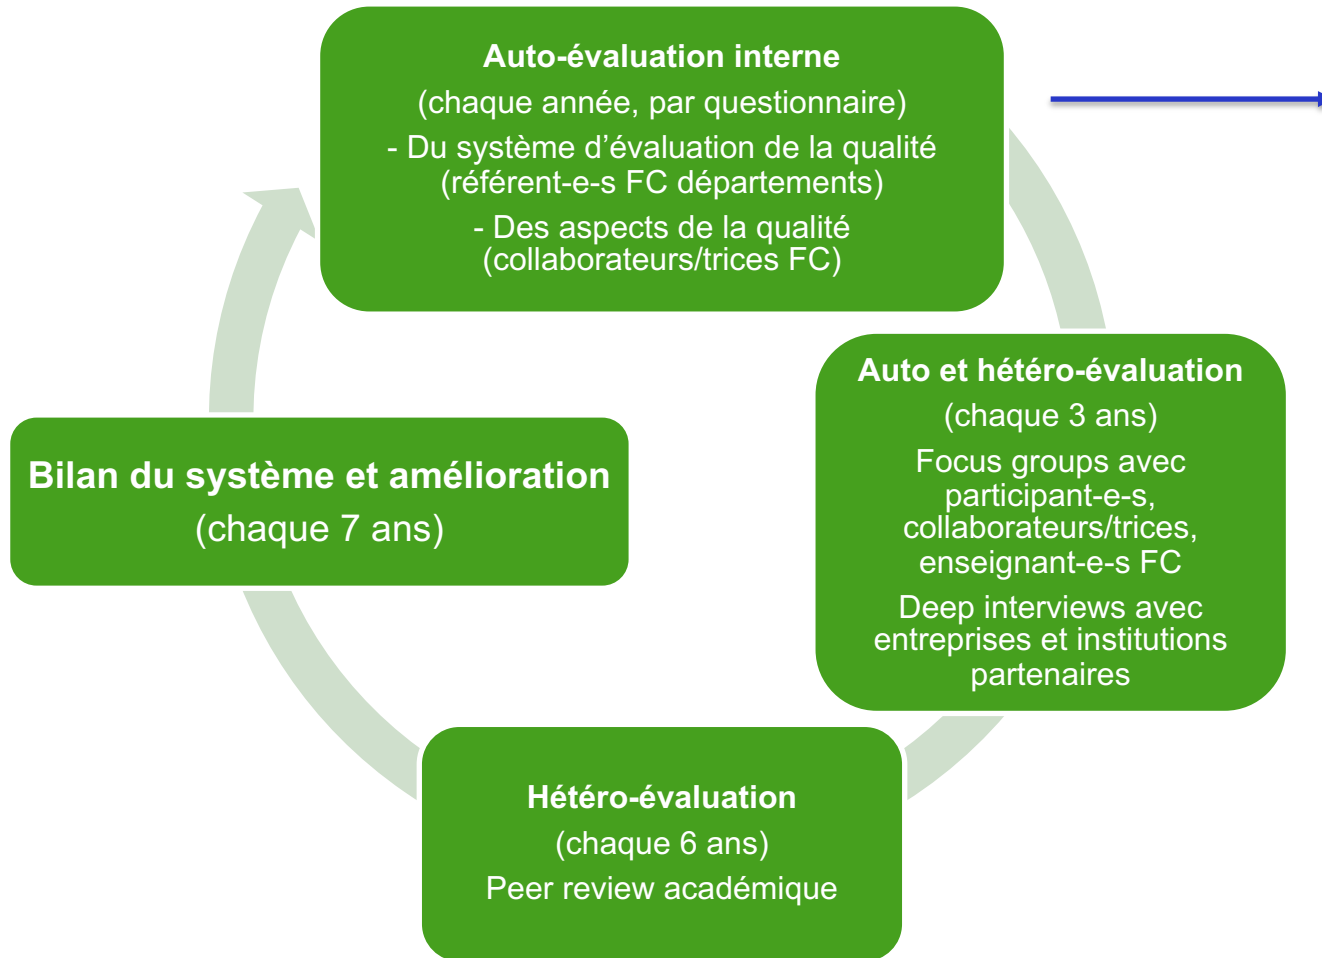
Auto-évaluation interne
(chaque année, par questionnaire)
- Du système d’évaluation de la qualité (référent-e-s FC départements)
- Des aspects de la qualité (collaborateurs/trices FC)

Auto et hétéro-évaluation
(chaque 3 ans)
Focus groups avec participant-e-s, collaborateurs/trices, enseignant-e-s FC
Deep interviews avec entreprises et institutions partenaires

Hétéro-évaluation
(chaque 6 ans)
Peer review académique

Bilan du système et amélioration
(chaque 7 ans)